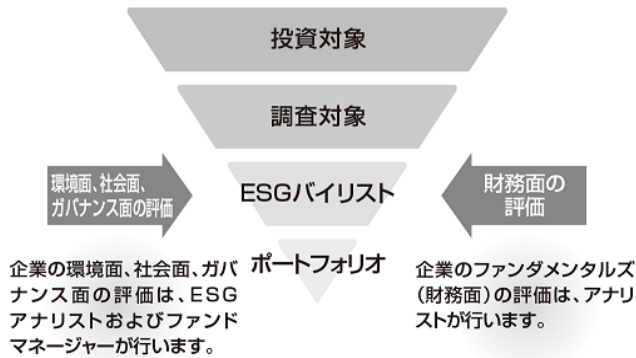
投資対象

調査対象

環境面、社会面、ガバナンス面の評価

ESGバイリスト

財務面の評価

ポートフォリオ

企業の環境面、社会面、ガバナンス面の評価は、ESGアナリストおよびファンドマネージャーが行います。

企業のファンダメンタルズ（財務面）の評価は、アナリストが行います。